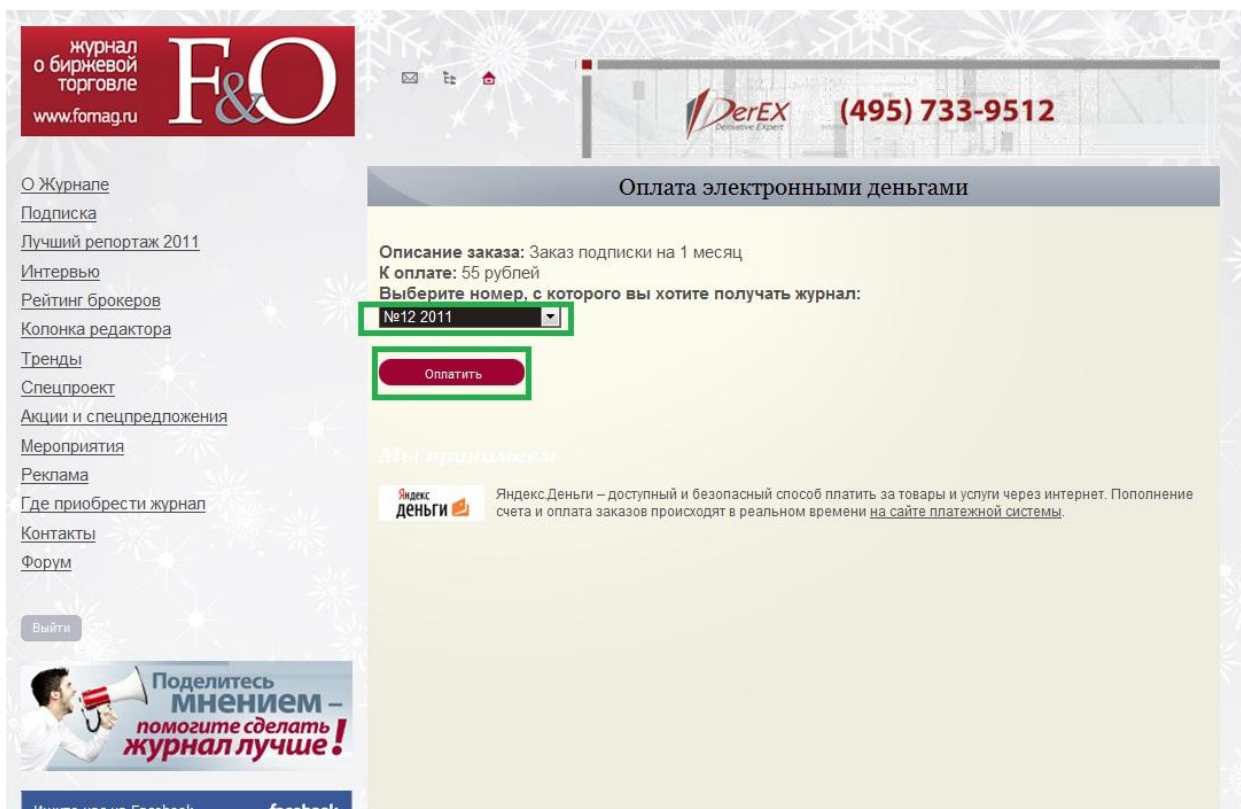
журнал о биржевой торговле
www.fomag.ru
F&O

DerEX Derivative Expert (495) 733-9512

О Журнале
Подписка
Лучший репортаж 2011
Интервью
Рейтинг брокеров
Колонка редактора
Тренды
Спецпроект
Акции и спецпредложения
Мероприятия
Реклама
Где приобрести журнал
Контакты
Форум

Выйти

Поделитесь мнением – помогите сделать журнал лучше!

Оплата электронными деньгами

**Описание заказа:** Заказ подписки на 1 месяц
**К оплате:** 55 рублей
**Выберите номер, с которого вы хотите получать журнал:**
№12 2011

Оплатить

Мы принимаем

Яндекс Деньги

Яндекс.Деньги – доступный и безопасный способ платить за товары и услуги через интернет. Пополнение счета и оплата заказов происходят в реальном времени на сайте платежной системы.

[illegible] facebook